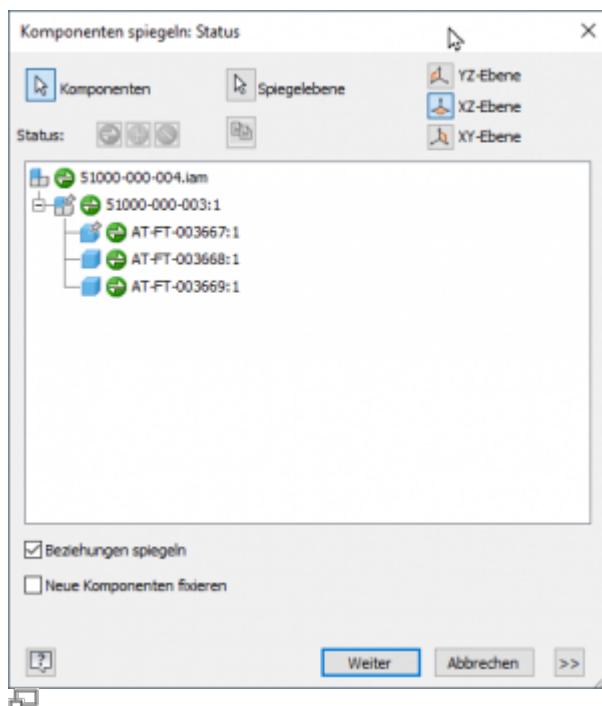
Komponenten spiegeln: Status

Komponenten

Spiegelebene

YZ-Ebene

XZ-Ebene

XY-Ebene

Status:

51000-000-004.iam

51000-000-003:1

AT-FT-003667:1

AT-FT-003668:1

AT-FT-003669:1

Beziehungen spiegeln

Neue Komponenten fixieren

Weiter

Abbrechen

>>